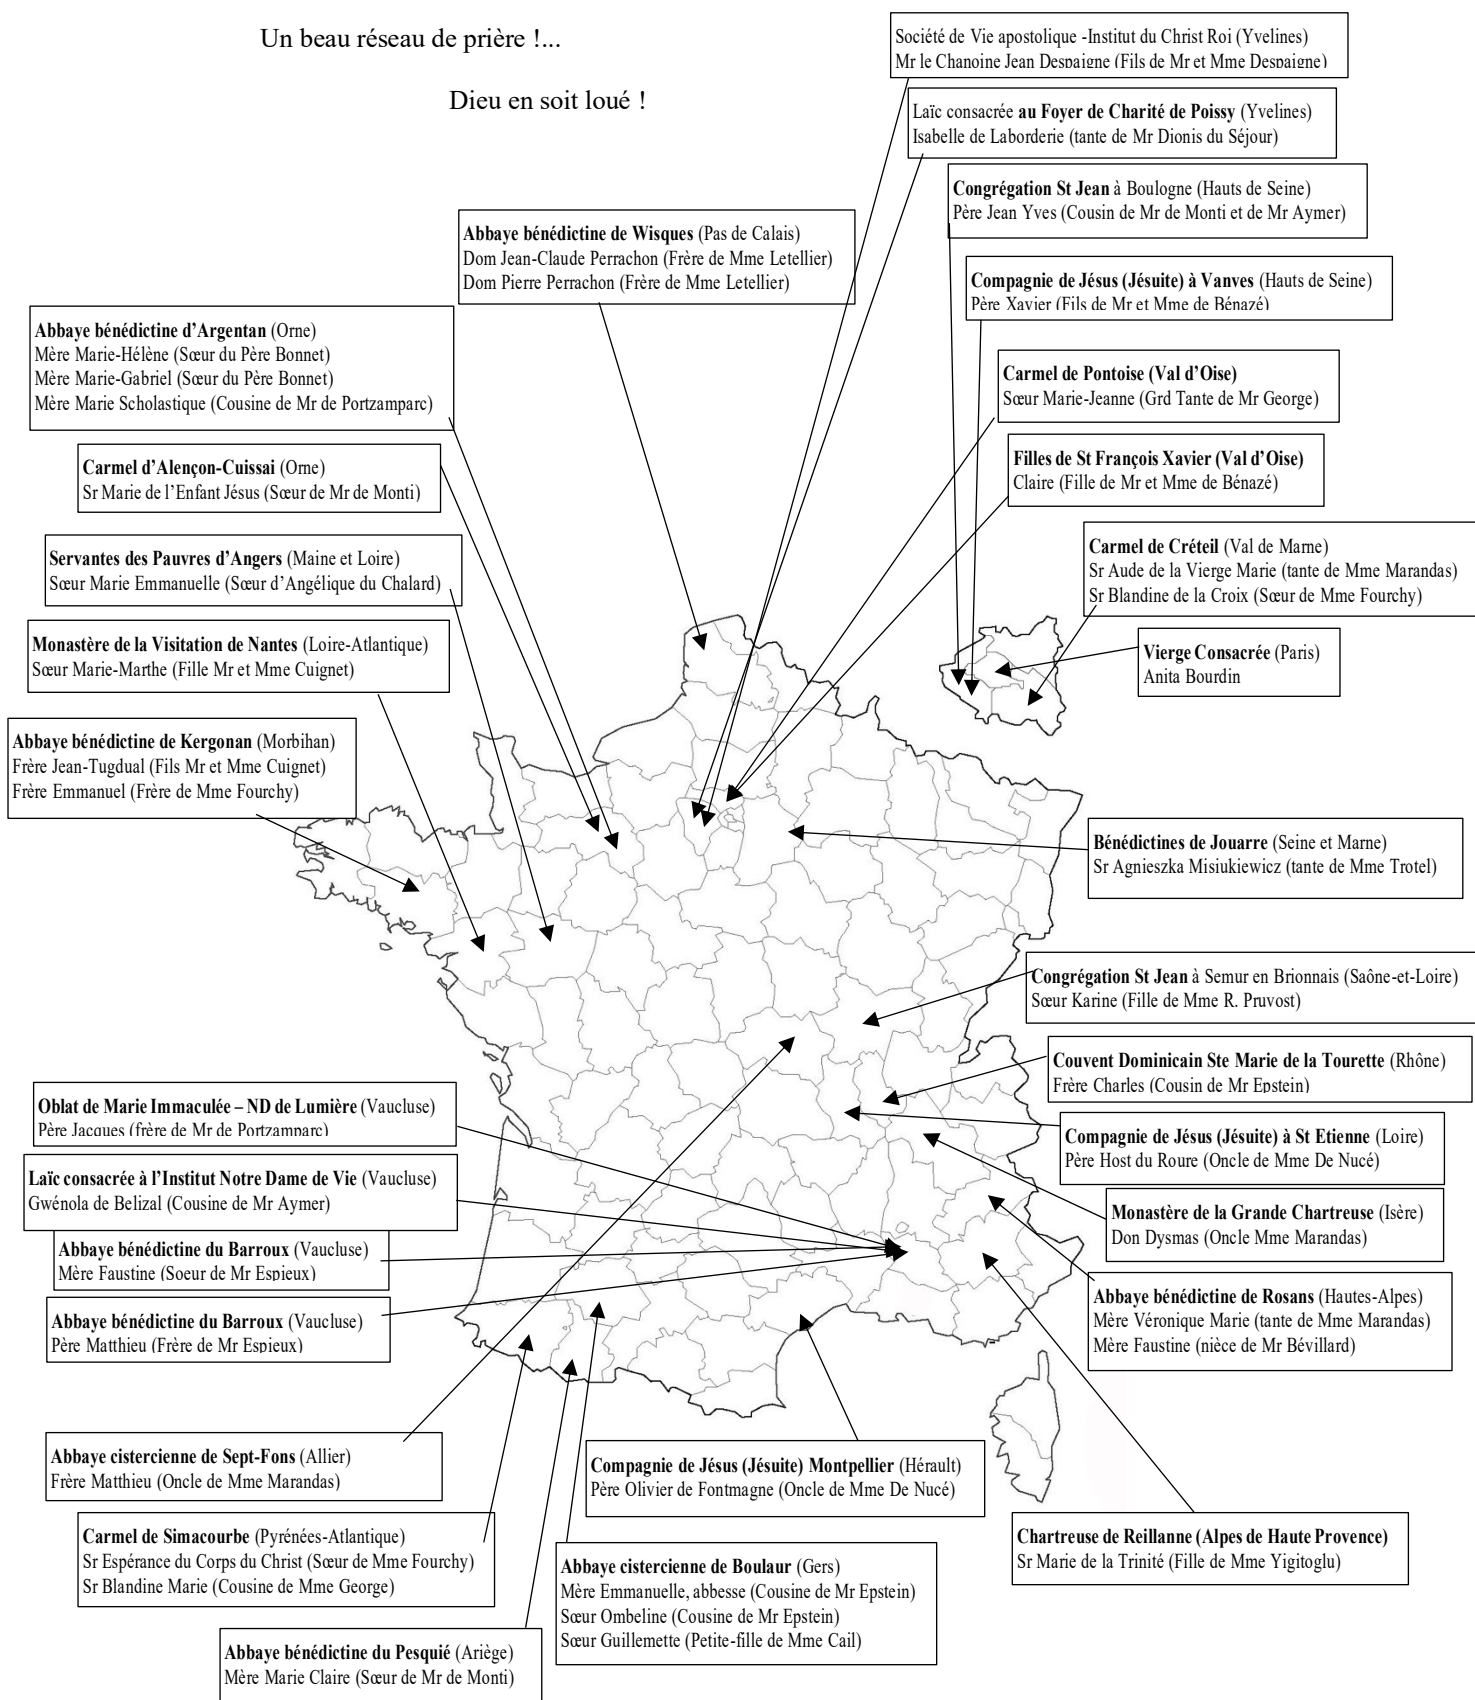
Un beau réseau de prière !...

Dieu en soit loué !

Société de Vie apostolique -Institut du Christ Roi (Yvelines)
Mr le Chanoine Jean Despaigne (Fils de Mr et Mme Despaigne)

Laïc consacrée au Foyer de Charité de Poissy (Yvelines)
Isabelle de Laborderie (tante de Mr Dionis du Séjour)

Congrégation St Jean à Boulogne (Hauts de Seine)
Père Jean Yves (Cousin de Mr de Monti et de Mr Aymer)

Abbaye bénédictine de Wisques (Pas de Calais)
Dom Jean-Claude Perrachon (Frère de Mme Letellier)
Dom Pierre Perrachon (Frère de Mme Letellier)

Compagnie de Jésus (Jésuite) à Vanves (Hauts de Seine)
Père Xavier (Fils de Mr et Mme de Bénazé)

Abbaye bénédictine d'Argentan (Orne)
Mère Marie-Hélène (Sœur du Père Bonnet)
Mère Marie-Gabriel (Sœur du Père Bonnet)
Mère Marie Scholastique (Cousine de Mr de Portzamparc)

Carmel de Pontoise (Val d'Oise)
Sœur Marie-Jeanne (Grd Tante de Mr George)

Carmel d'Alençon-Cuissai (Orne)
Sr Marie de l'Enfant Jésus (Sœur de Mr de Monti)

Filles de St François Xavier (Val d'Oise)
Claire (Fille de Mr et Mme de Bénazé)

Servantes des Pauvres d'Angers (Maine et Loire)
Sœur Marie Emmanuelle (Sœur d'Angélique du Chalard)

Carmel de Créteil (Val de Marne)
Sr Aude de la Vierge Marie (tante de Mme Marandas)
Sr Blandine de la Croix (Sœur de Mme Fourchy)

Monastère de la Visitation de Nantes (Loire-Atlantique)
Sœur Marie-Marthe (Fille Mr et Mme Cuignet)

Vierge Consacrée (Paris)
Anita Bourdin

Abbaye bénédictine de Kergonan (Morbihan)
Frère Jean-Tugdual (Fils Mr et Mme Cuignet)
Frère Emmanuel (Frère de Mme Fourchy)

Bénédictines de Jouarre (Seine et Marne)
Sr Agnieszka Misiukiewicz (tante de Mme Trotel)

Congrégation St Jean à Semur en Brionnais (Saône-et-Loire)
Sœur Karine (Fille de Mme R. Pruvost)

Couvent Dominicain Ste Marie de la Tourette (Rhône)
Frère Charles (Cousin de Mr Epstein)

Oblat de Marie Immaculée – ND de Lumière (Vaucluse)
Père Jacques (frère de Mr de Portzamparc)

Compagnie de Jésus (Jésuite) à St Etienne (Loire)
Père Host du Roure (Oncle de Mme De Nucé)

Laïc consacrée à l'Institut Notre Dame de Vie (Vaucluse)
Gwénola de Belizal (Cousine de Mr Aymer)

Monastère de la Grande Chartreuse (Isère)
Don Dysmas (Oncle Mme Marandas)

Abbaye bénédictine du Barroux (Vaucluse)
Mère Faustine (Soeur de Mr Espieux)

Abbaye bénédictine de Rosans (Hautes-Alpes)
Mère Véronique Marie (tante de Mme Marandas)
Mère Faustine (nièce de Mr Bévillard)

Abbaye bénédictine du Barroux (Vaucluse)
Père Matthieu (Frère de Mr Espieux)

Abbaye cistercienne de Sept-Fons (Allier)
Frère Matthieu (Oncle de Mme Marandas)

Compagnie de Jésus (Jésuite) Montpellier (Hérault)
Père Olivier de Fontmagne (Oncle de Mme De Nucé)

Chartreuse de Reillanne (Alpes de Haute Provence)
Sr Marie de la Trinité (Fille de Mme Yigitoglu)

Carmel de Simacourbe (Pyrénées-Atlantique)
Sr Espérance du Corps du Christ (Sœur de Mme Fourchy)
Sr Blandine Marie (Cousine de Mme George)

Abbaye cistercienne de Boulaur (Gers)
Mère Emmanuelle, abbesse (Cousine de Mr Epstein)
Sœur Ombeline (Cousine de Mr Epstein)
Sœur Guillemette (Petite-fille de Mme Cail)

Abbaye bénédictine du Pesquié (Ariège)
Mère Marie Claire (Sœur de Mr de Monti)